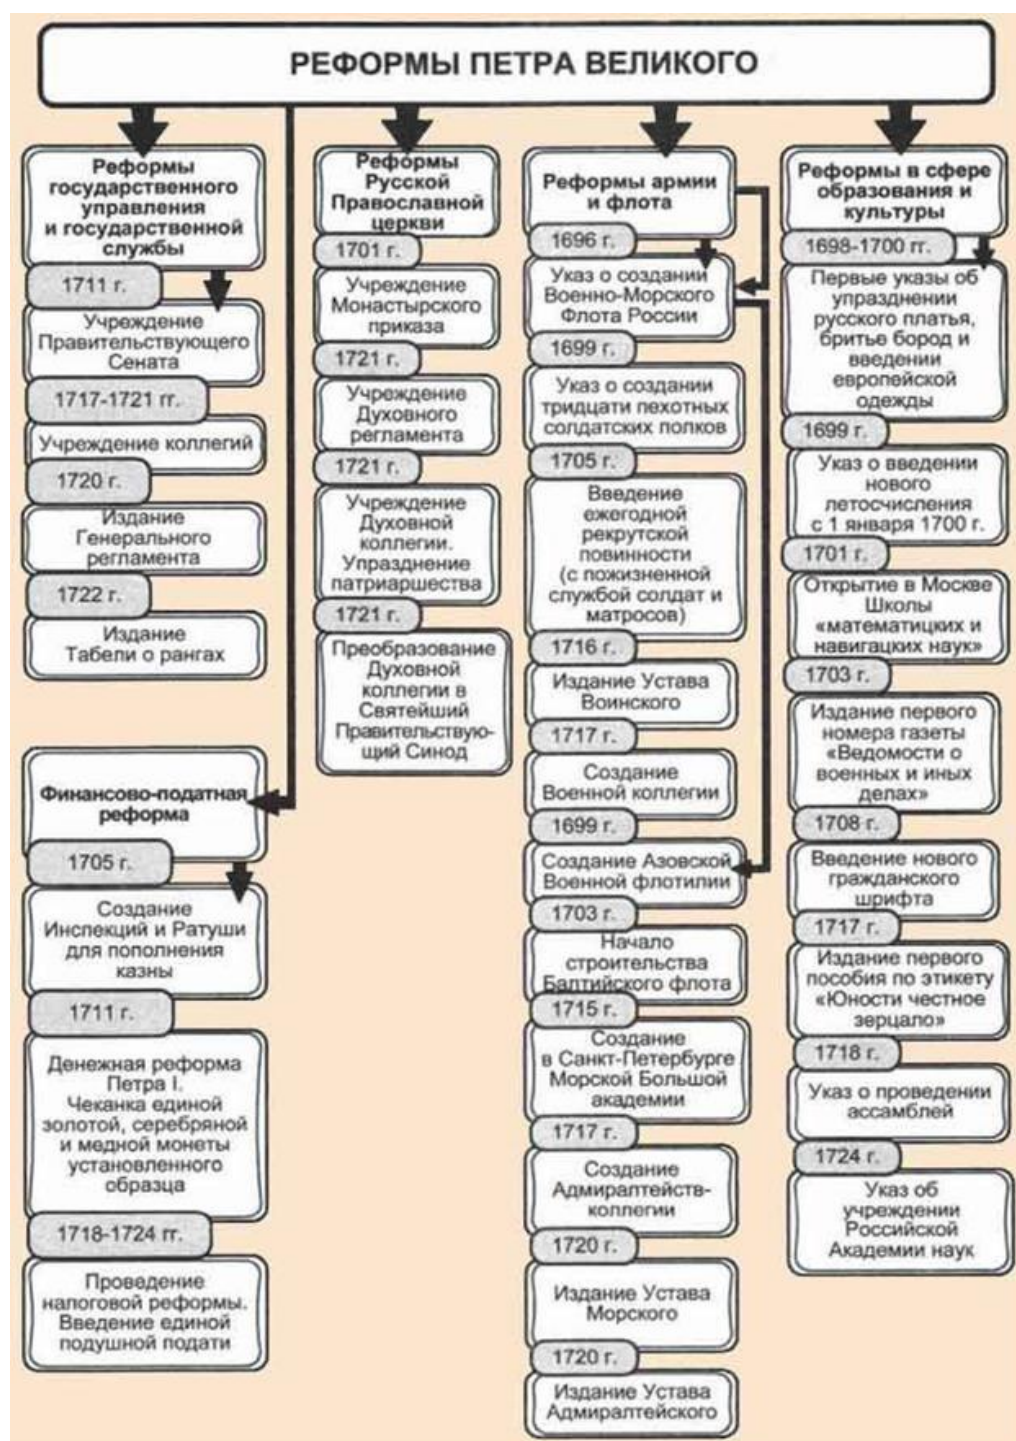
РЕФОРМЫ ПЕТРА ВЕЛИКОГО

Реформы государственного управления и государственной службы

1711 г.

Учреждение Правительствующего Сената

1717-1721 гг.

Учреждение коллегий

1720 г.

Издание Генерального регламента

1722 г.

Издание Табели о рангах

Финансово-податная реформа

1705 г.

Создание Инспекций и Ратуши для пополнения казны

1711 г.

Денежная реформа Петра I. Чеканка единой золотой, серебряной и медной монеты установленного образца

1718-1724 гг.

Проведение налоговой реформы. Введение единой подушной подати

Реформы Русской Православной церкви

1701 г.

Учреждение Монастырского приказа

1721 г.

Учреждение Духовного регламента

1721 г.

Учреждение Духовной коллегии. Упразднение патриаршества

1721 г.

Преобразование Духовной коллегии в Святейший Правительствующий Синод

Реформы армии и флота

1696 г.

Указ о создании Военно-Морского Флота России

1699 г.

Указ о создании тридцати пехотных солдатских полков

1705 г.

Введение ежегодной рекрутской повинности (с пожизненной службой солдат и матросов)

1716 г.

Издание Устава Воинского

1717 г.

Создание Военной коллегии

1699 г.

Создание Азовской Военной флотилии

1703 г.

Начало строительства Балтийского флота

1715 г.

Создание в Санкт-Петербурге Морской Большой академии

1717 г.

Создание Адмиралтейств-коллегии

1720 г.

Издание Устава Морского

1720 г.

Издание Устава Адмиралтейского

Реформы в сфере образования и культуры

1698-1700 гг.

Первые указы об упразднении русского платья, бритье бород и введении европейской одежды

1699 г.

Указ о введении нового летосчисления с 1 января 1700 г.

1701 г.

Открытие в Москве Школы «математицких и навигацких наук»

1703 г.

Издание первого номера газеты «Ведомости о военных и иных делах»

1708 г.

Введение нового гражданского шрифта

1717 г.

Издание первого пособия по этикету «Юности честное зерцало»

1718 г.

Указ о проведении ассамблей

1724 г.

Указ об учреждении Российской Академии наук